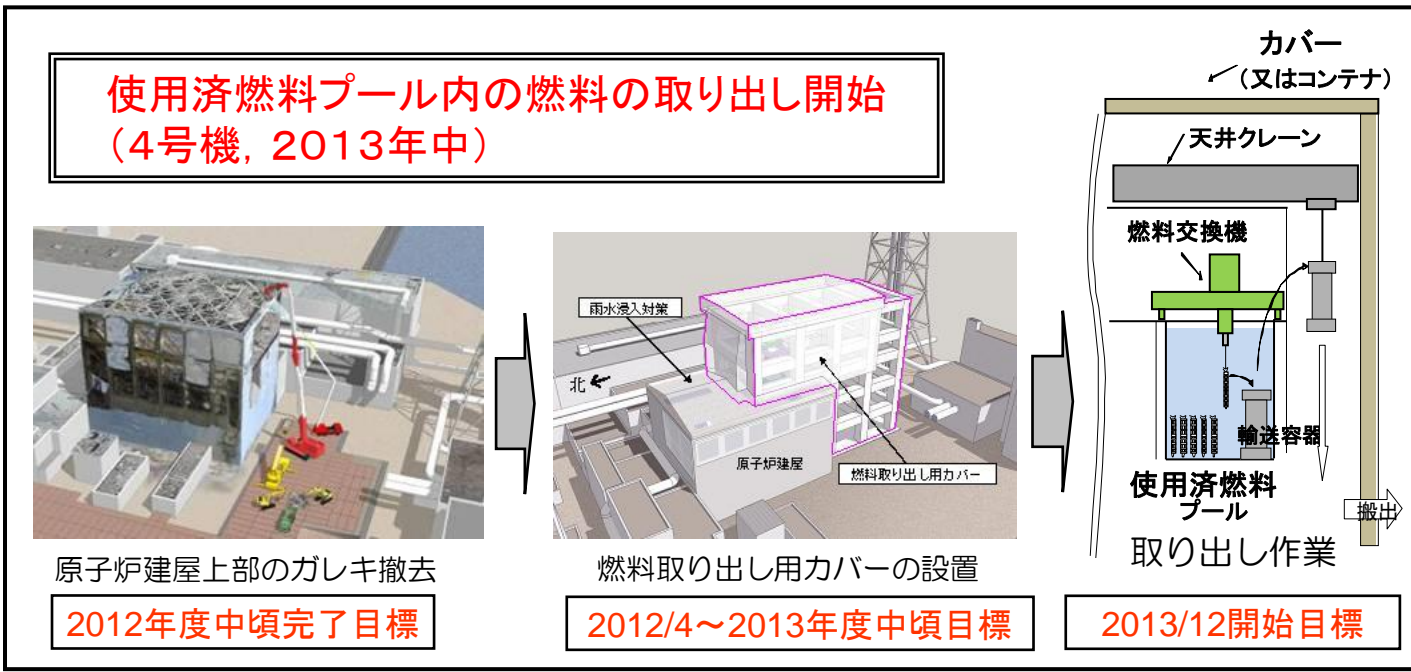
使用済燃料プール内の燃料の取り出し開始
（4号機，2013年中）

原子炉建屋上部のガレキ撤去

2012年度中頃完了目標

雨水浸入対策

北

原子炉建屋

燃料取り出し用カバー

燃料取り出し用カバーの設置

2012/4～2013年度中頃目標

カバー
（又はコンテナ）

天井クレーン

燃料交換機

輸送容器

使用済燃料
プール

搬出

取り出し作業

2013/12開始目標